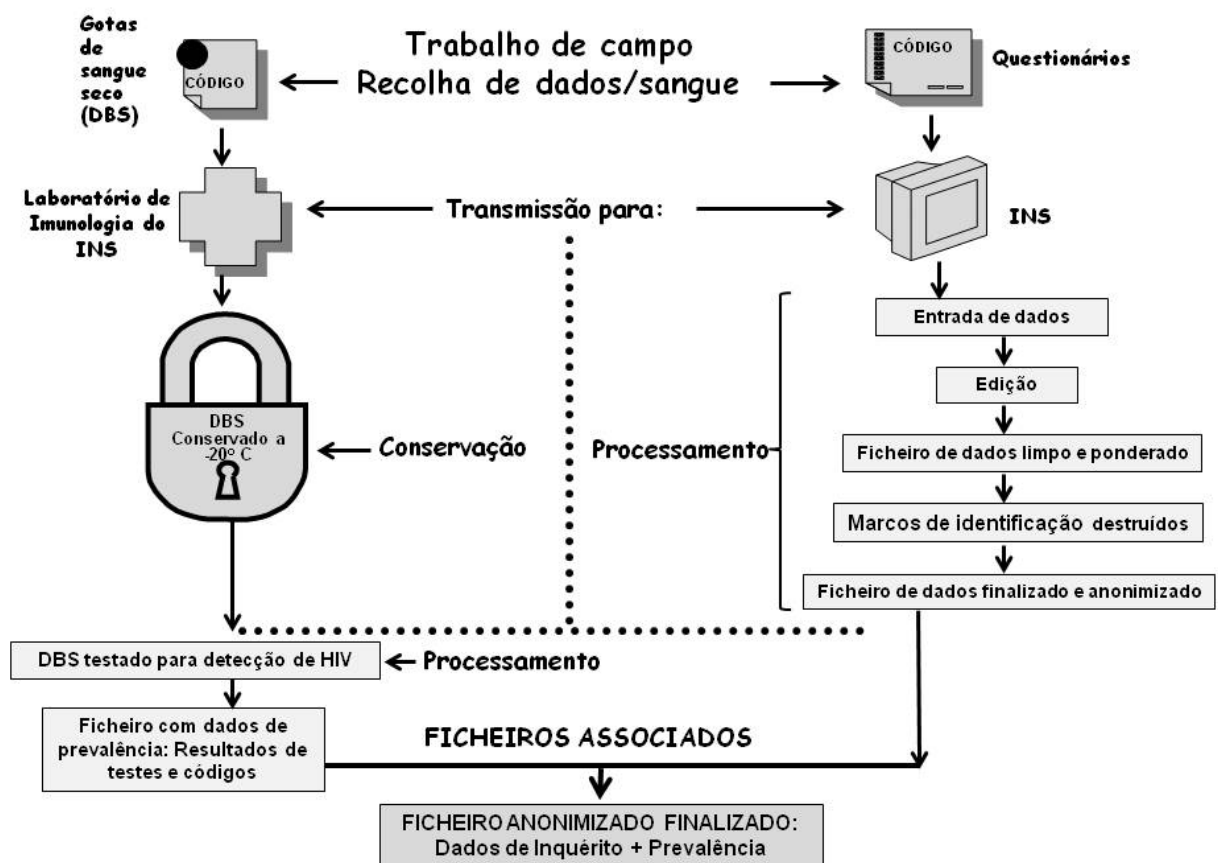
Gotas de sangue seco (DBS)

CÓDIGO

Trabalho de campo
Recolha de dados/sangue

CÓDIGO

Questionários

Laboratório de Imunologia do INS

Transmissão para:

INS

Entrada de dados

Edição

DBS
Conservado a
-20° C

Conservação

Processamento

Ficheiro de dados limpo e ponderado

Marcos de identificação destruídos

Ficheiro de dados finalizado e anonimizado

DBS testado para detecção de HIV

Processamento

Ficheiro com dados de prevalência: Resultados de testes e códigos

FICHEIROS ASSOCIADOS

FICHEIRO ANONIMIZADO FINALIZADO:
Dados de Inquérito + Prevalência